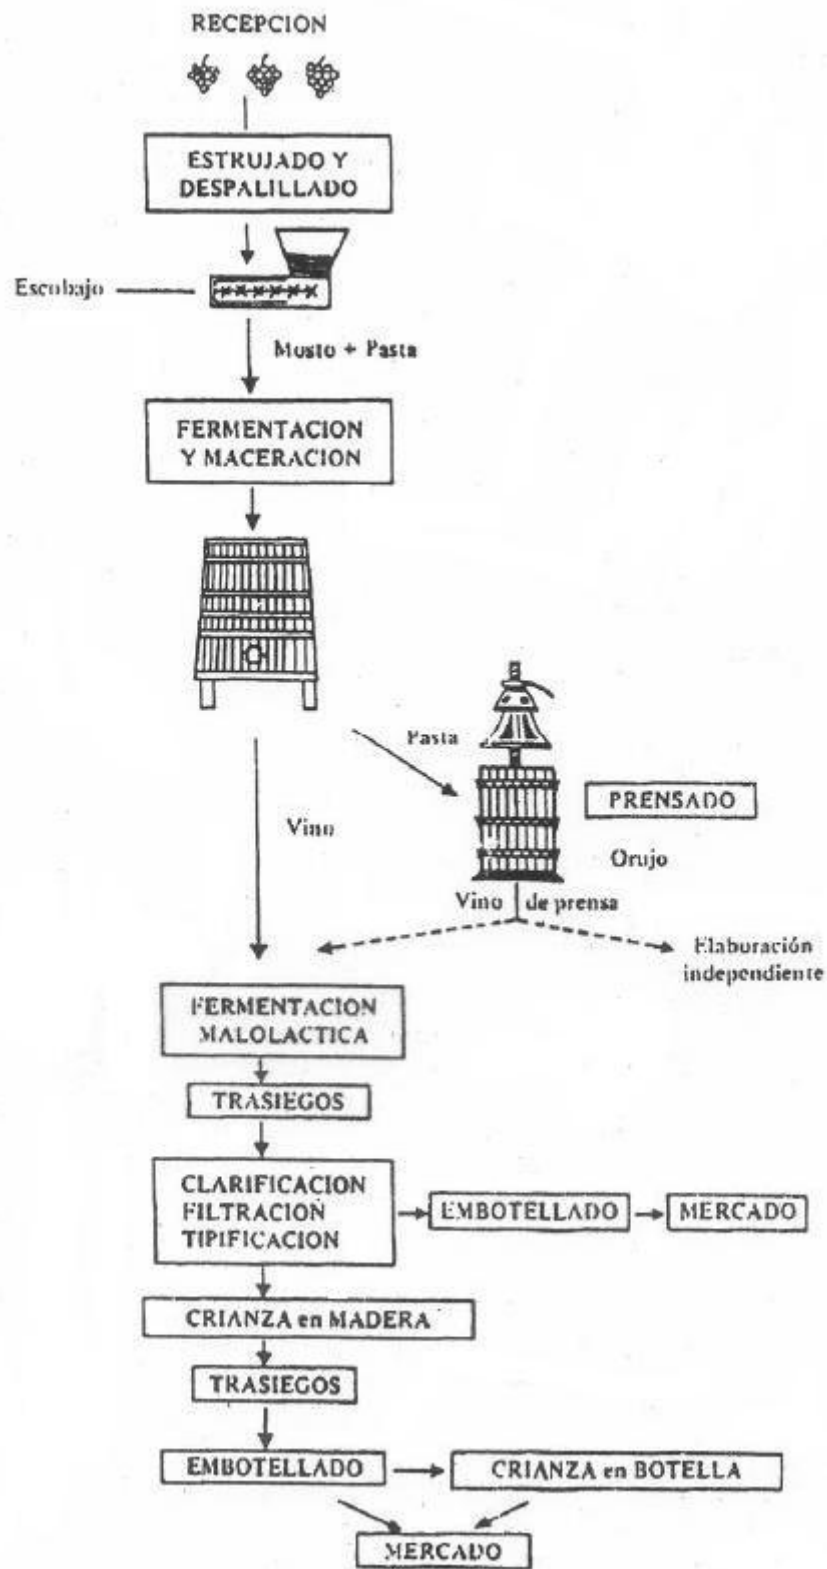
RECEPCION

ESTRUJADO Y DESPALILLADO

Escobajo

Mosto + Pasta

FERMENTACION Y MACERACION

Pasta

PRENSADO

Vino

Orujo

Vino de prensa

Elaboración independiente

FERMENTACION MALOLACTICA

TRASIEGOS

CLARIFICACION FILTRACION TIPIFICACION

EMBOTELLADO

MERCADO

CRIANZA en MADERA

TRASIEGOS

EMBOTELLADO

CRIANZA en BOTELLA

MERCADO